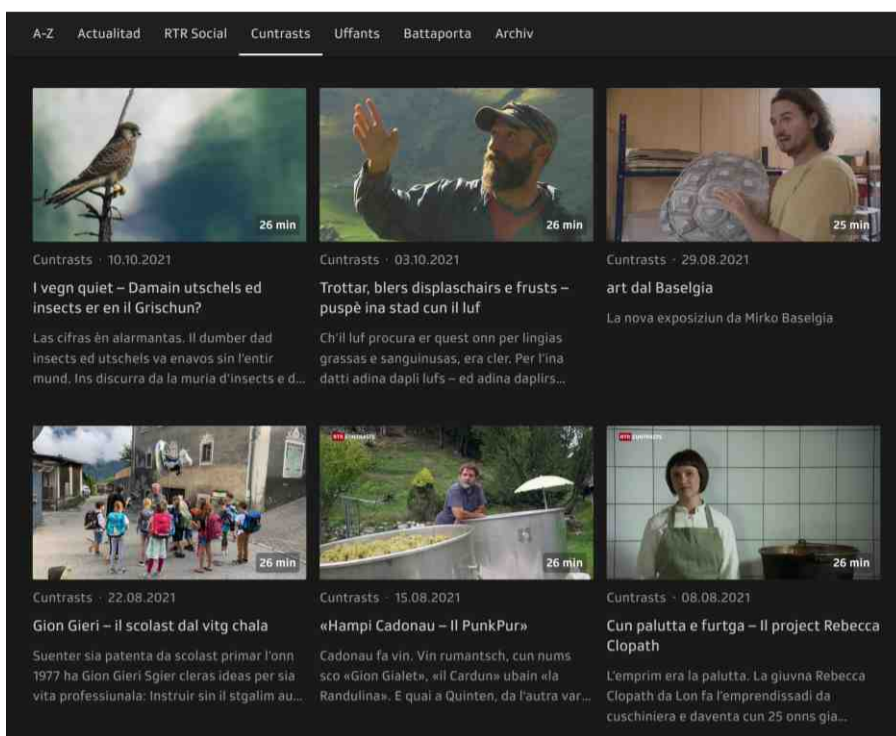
A-Z Actualitad RTR Social Cuntrasts Uffants Battaporta Archiv

26 min

Cuntrasts · 10.10.2021

I vegn quiet – Damain utschels ed insects er en il Grischun?

Las cifras èn alarmantas. Il dumber dad insects ed utschels va enavos sin l'entir mund. Ins discurra da la muria d'insects e d...

26 min

Cuntrasts · 03.10.2021

Trottar, blers displaschairs e frusts – puspè ina stad cun il luf

Ch'il luf procura er quest onn per lingias grassas e sanguinusas, era cler. Per l'ina datti adina dapli lufs – ed adina daplirs...

25 min

Cuntrasts · 29.08.2021

art dal Baselgia

La nova exposiziun da Mirko Baselgia

26 min

Cuntrasts · 22.08.2021

Gion Gieri – il scolast dal vitg chala

Suenter sia patenta da scolast primar l'onn 1977 ha Gion Gieri Sgier cleras ideas per sia vita professiunala: Instruir sin il stgalim au...

RTR CUNTRASTS

26 min

Cuntrasts · 15.08.2021

«Hampi Cadonau – Il PunkPur»

Cadonau fa vin. Vin rumantsch, cun nums sco «Gion Gialet», «il Cardun» ubain «la Randulina». E quai a Quinten, da l'autra var...

RTR CUNTRASTS

26 min

Cuntrasts · 08.08.2021

Cun palutta e furtga – Il project Rebecca Clopath

L'emprim era la palutta. La giuvna Rebecca Clopath da Lon fa l'emprendissadi da cuschiniera e daventa cun 25 onns gia...